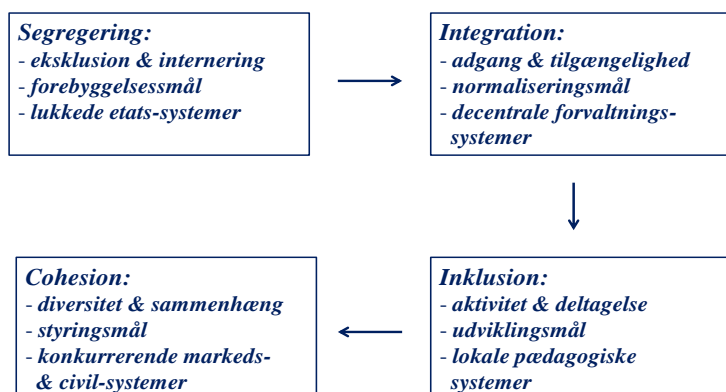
Segregering:
- eksklusion & internering
- forebyggelsesmål
- lukkede etats-systemer

Integration:
- adgang & tilgængelighed
- normaliseringsmål
- decentrale forvaltnings-systemer

Inklusion:
- aktivitet & deltagelse
- udviklingsmål
- lokale pædagogiske systemer

Cohesion:
- diversitet & sammenhæng
- styringsmål
- konkurrerende markeds- & civil-systemer